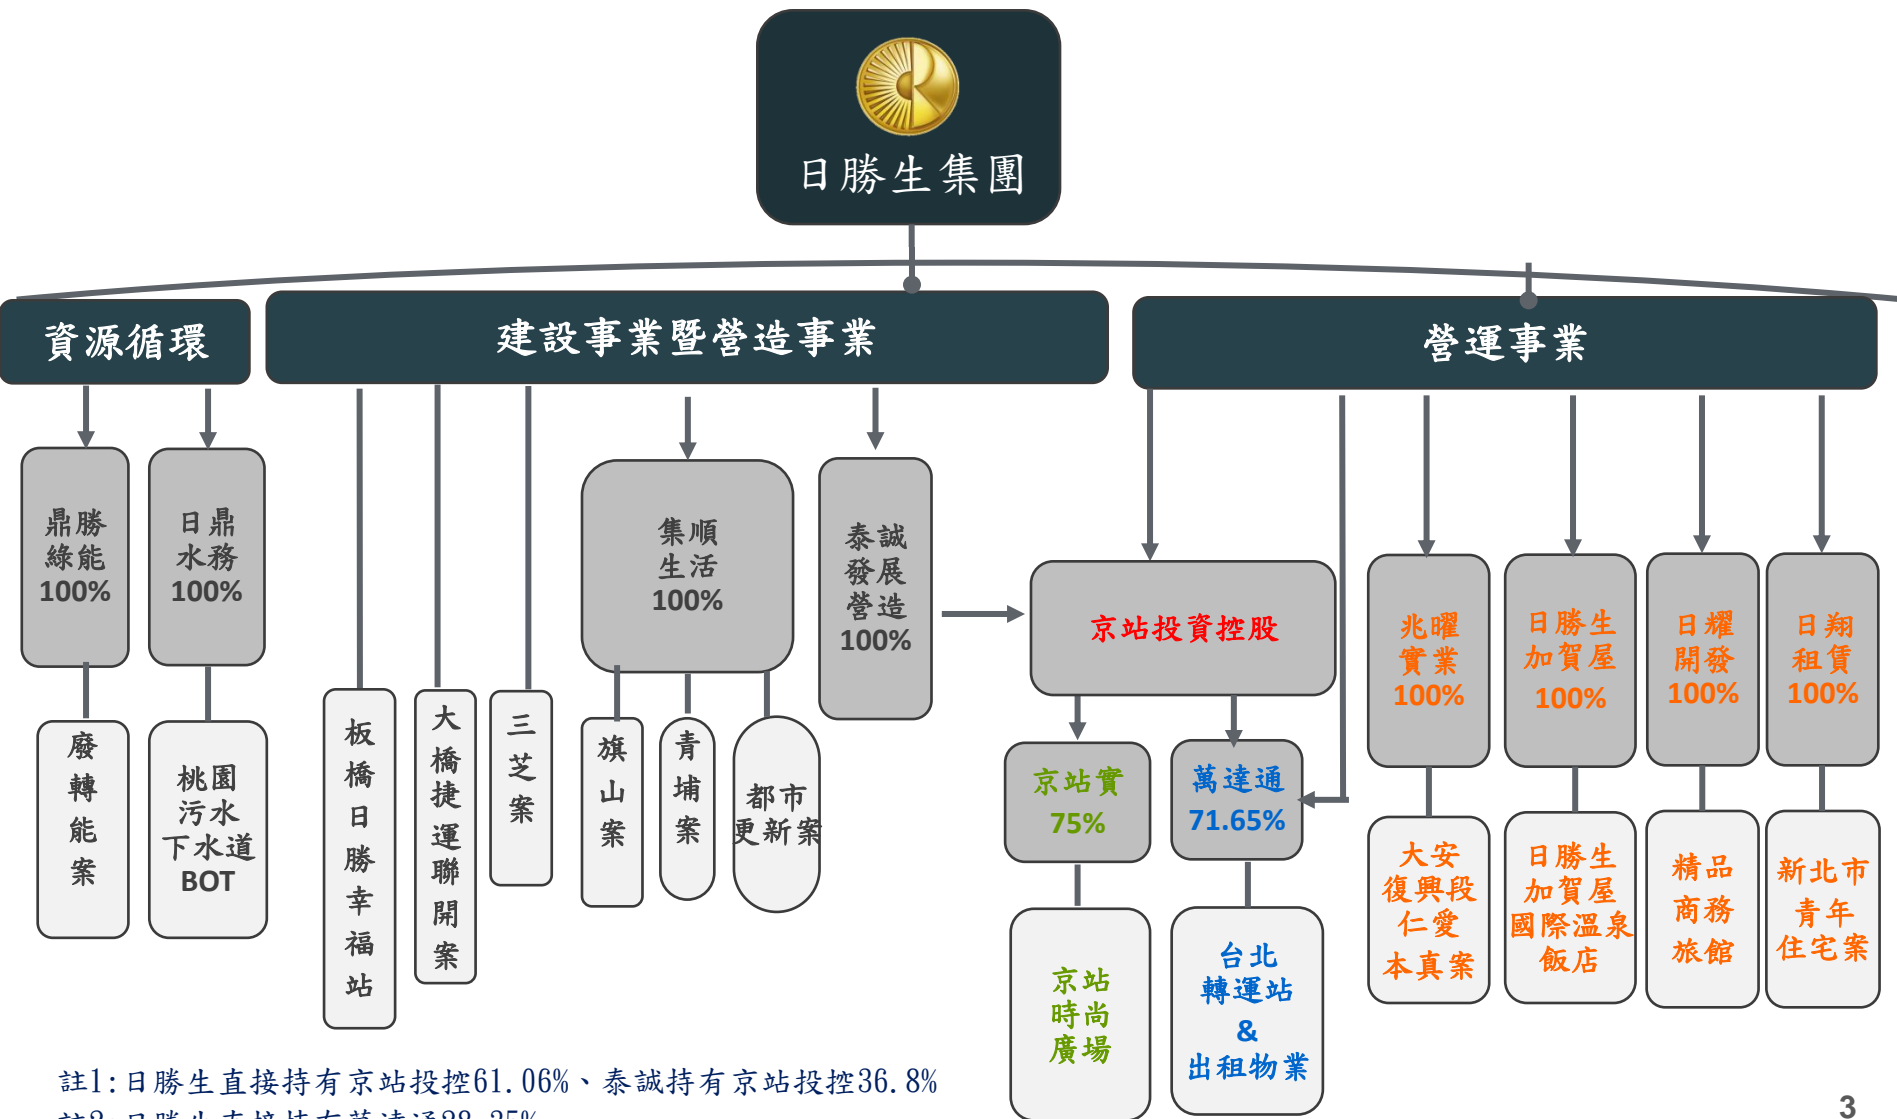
日勝生集團

資源循環

建設事業暨營造事業

營運事業

鼎勝綠能 100%

日鼎水務 100%

廢轉能案

桃園污水下水道 BOT

板橋日勝幸福站

大橋捷運聯開案

三芝案

集順生活 100%

旗山案

青埔案

都市更新案

泰誠發展營造 100%

京站投資控股

京站實 75%

萬達通 71.65%

京站時尚廣場

台北轉運站 & 出租物業

兆曜實業 100%

大安復興段仁愛本真案

日勝生加賀屋 100%

日勝生加賀屋國際溫泉飯店

日耀開發 100%

精品商務旅館

日翔租賃 100%

新北市青年住宅案

註1:日勝生直接持有京站投控61.06%、泰誠持有京站投控36.8%

註2:日勝生直接持有萬達通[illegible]

3